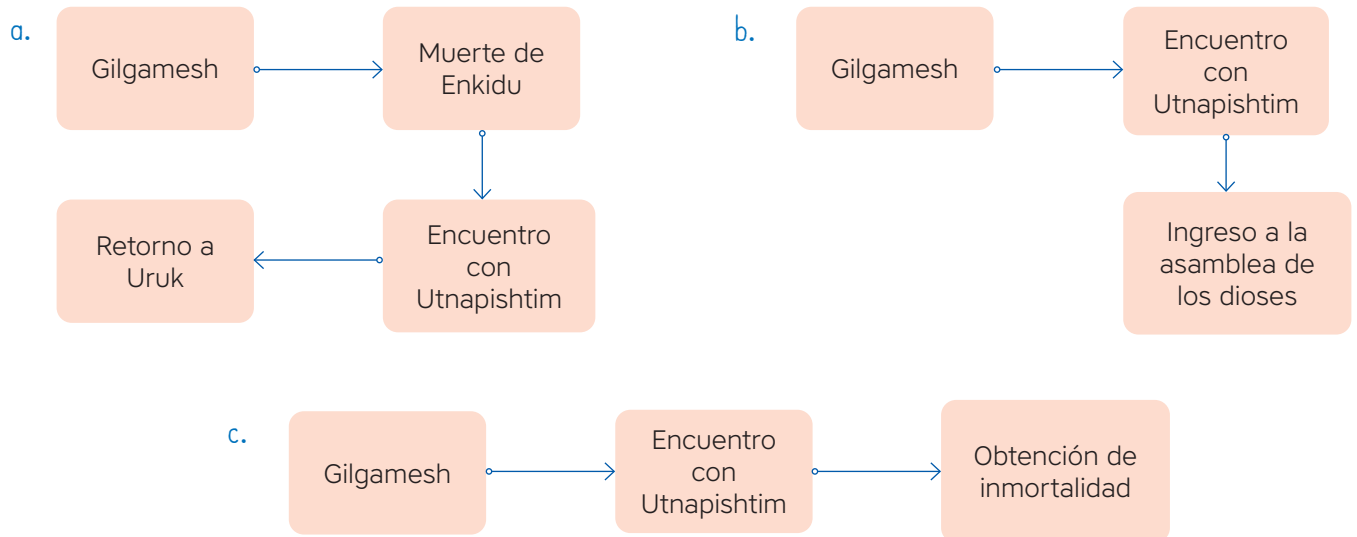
a.

Gilgamesh

Muerte de Enkidu

Encuentro con Utnapishtim

Retorno a Uruk

b.

Gilgamesh

Encuentro con Utnapishtim

Ingreso a la asamblea de los dioses

c.

Gilgamesh

Encuentro con Utnapishtim

Obtención de inmortalidad